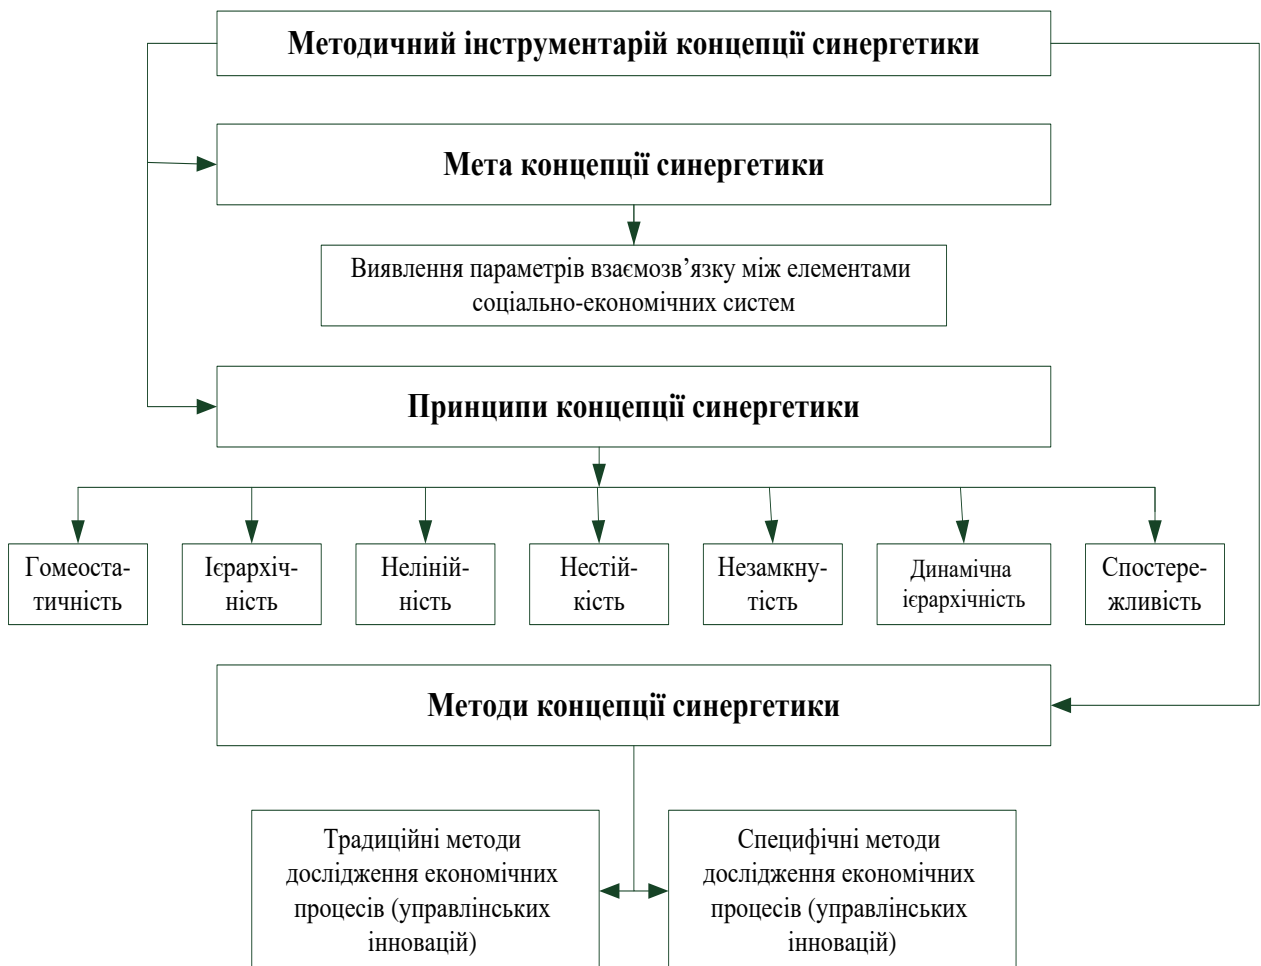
Методичний інструментарій концепції синергетики

Мета концепції синергетики

Виявлення параметрів взаємозв’язку між елементами соціально-економічних систем

Принципи концепції синергетики

Гомеостатичність

Ієрархічність

Нелінійність

Нестійкість

Незамкнутість

Динамічна ієрархічність

Спостережливість

Методи концепції синергетики

Традиційні методи дослідження економічних процесів (управлінських інновацій)

Специфічні методи дослідження економічних процесів (управлінських інновацій)